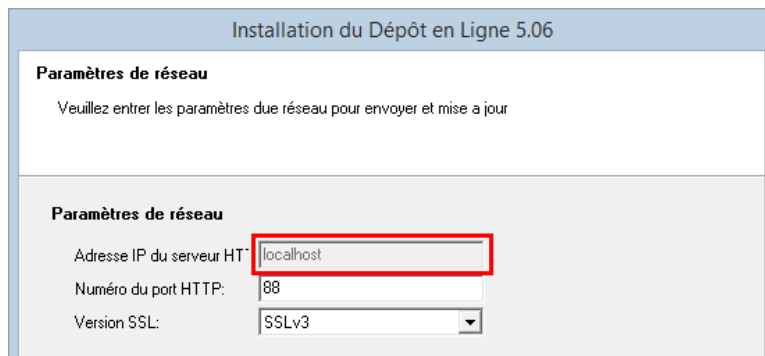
Installation du Dépôt en Ligne 5.06

Paramètres de réseau

Veuillez entrer les paramètres due réseau pour envoyer et mise a jour

Paramètres de réseau

Adresse IP du serveur HT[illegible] localhost

Numéro du port HTTP: 88

Version SSL: SSLv3